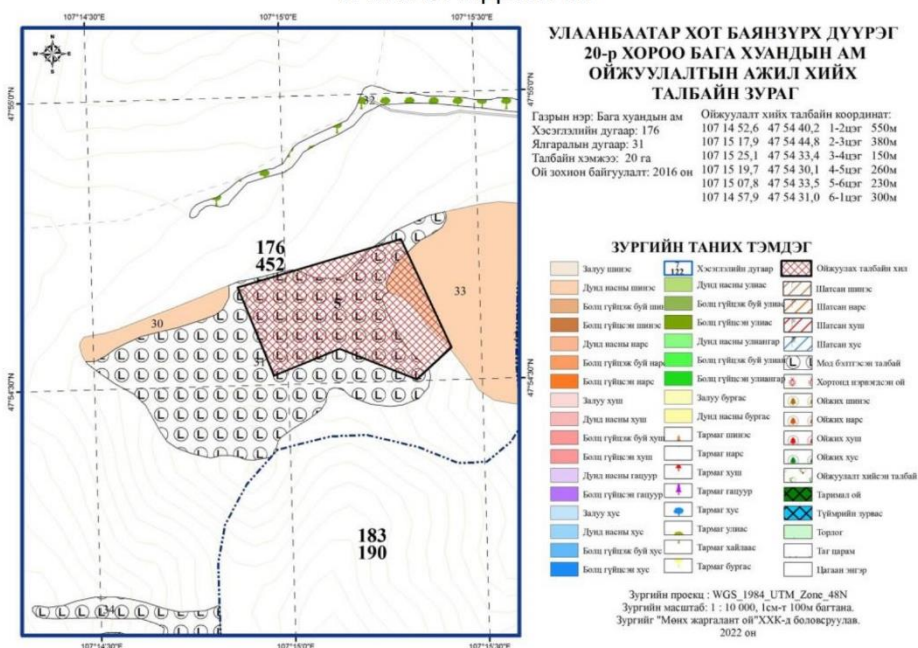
107°14'30"E 107°15'0"E 107°15'30"E

47°55'0"N

47°54'30"N

УЛААНБААТАР ХОТ БАЯНЗҮРХ ДҮҮРЭГ 20-р ХОРОО БАГА ХУАНДЫН АМ ОЙЖУУЛАЛТЫН АЖИЛ ХИЙХ ТАЛБАЙН ЗУРАГ

Газрын нэр: Бага хуандын ам
Хэсэглэлийн дугаар: 176
Ялгаралын дугаар: 31
Талбайн хэмжээ: 20 га
Ой зохион байгуулалт: 2016 он

Ойжуулалт хийх талбайн координат:

| | | | |
|---|---|---|---|
| 107 14 52,6 | 47 54 40,2 | 1-2цэг | 550м |
| 107 15 17,9 | 47 54 44,8 | 2-3цэг | 380м |
| 107 15 25,1 | 47 54 33,4 | 3-4цэг | 150м |
| 107 15 19,7 | 47 54 30,1 | 4-5цэг | 260м |
| 107 15 07,8 | 47 54 33,5 | 5-6цэг | 230м |
| 107 14 57,9 | 47 54 31,0 | 6-1цэг | 300м |

32

176
452

33

30

183
190

ЗУРГИЙН ТАНИХ ТЭМДЭГ

Залуу шинэс
Дунд насны шинэс
Боловсорч гүйцэж буй шинэс
Болц гүйцсэн шинэс
Дунд насны нарс
Болц гүйцэж буй нарс
Болц гүйцсэн нарс
Залуу хуш
Дунд насны хуш
Болц гүйцэж буй хуш
Болц гүйцсэн хуш
Дунд насны гацуур
Болц гүйцсэн гацуур
Залуу хус
Дунд насны хус
Болц гүйцэж буй хус
Болц гүйцсэн хус

122 Хэсэглэлийн дугаар
Дунд насны улиас
Болц гүйцэж буй улиас
Болц гүйцсэн улиас
Дунд насны улиангар
Болц гүйцэж буй улиангар
Болц гүйцсэн улиангар
Залуу бургас
Дунд насны бургас
Тармаг шинэс
Тармаг нарс
Тармаг хуш
Тармаг гацуур
Тармаг хус
Тармаг улиас
Тармаг хайлаас
Тармаг бургас

Ойжуулах талбайн хил
Шатсан шинэс
Шатсан нарс
Шатсан хуш
Шатсан хус
Мод бэлтгэсэн талбай
Хортонд идэгдсэн ой
Ойжих шинэс
Ойжих нарс
Ойжих хуш
Ойжих хус
Ойжуулалт хийсэн талбай
Таримал ой
Түймрийн зурвас
Торлог
Тал хээр
Цаасан энгэр

Зургийн проекц : WGS_1984_UTM_Zone_48N
Зургийн масштаб: 1 : 10 000, 1см-т 100м багтана.
Зургийг "Мөнх жаргалант ой"ХХК-д боловсруулав.
2022 он